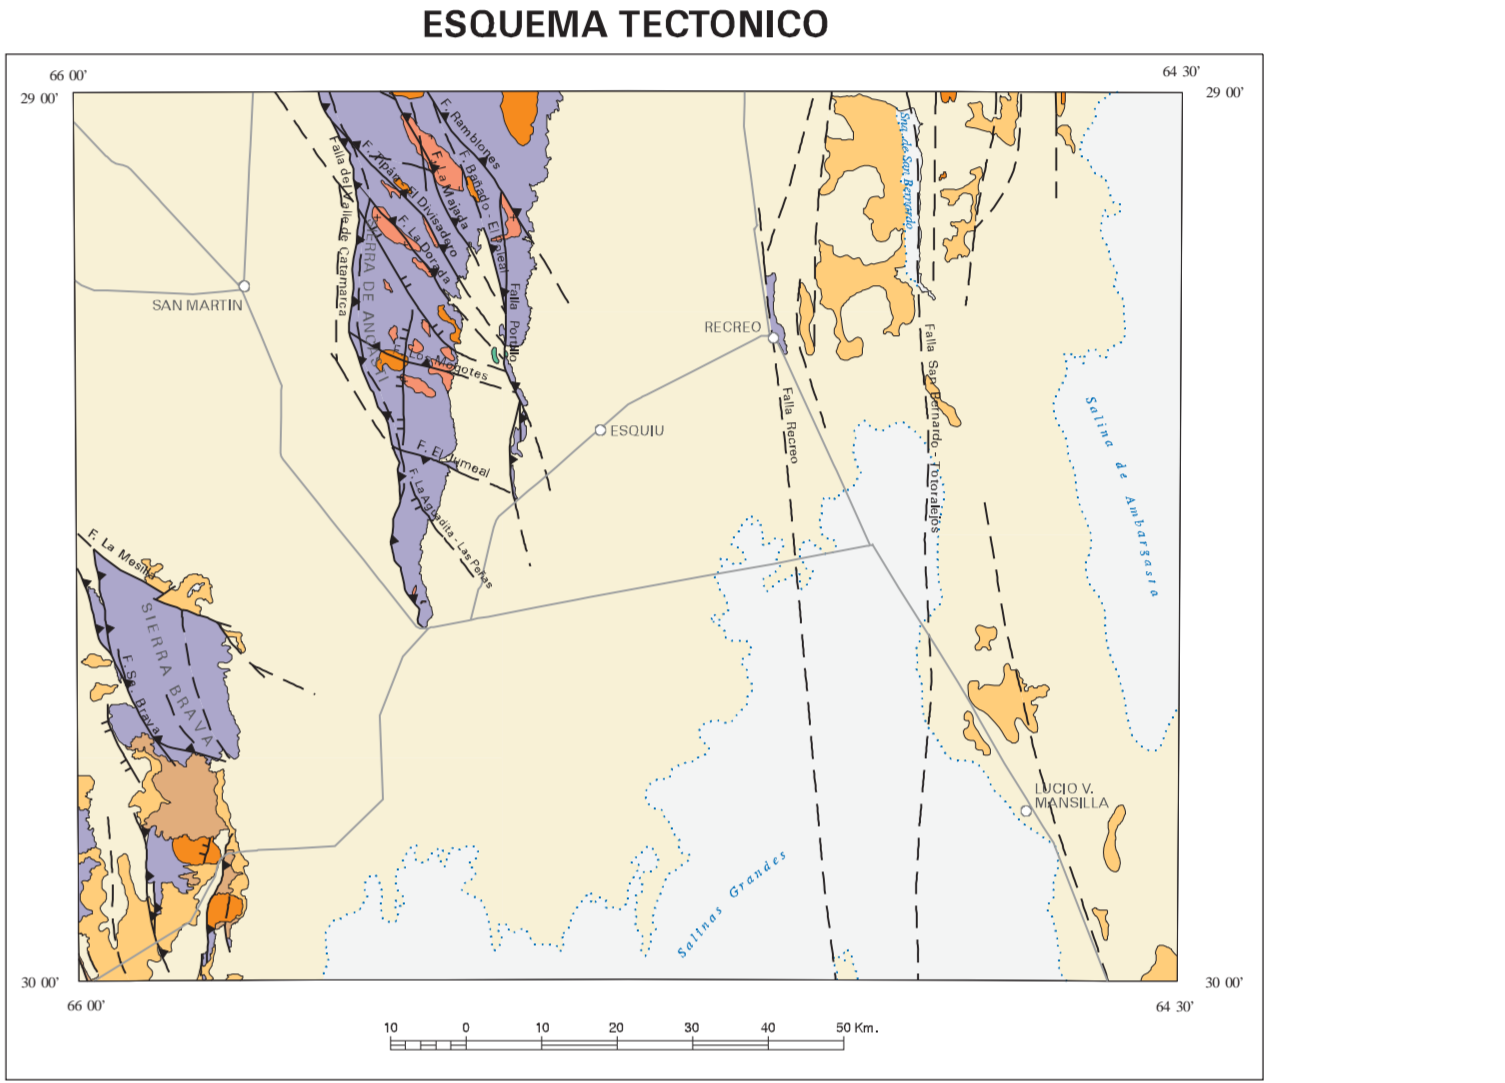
ESQUEMA TECTONICO

66 00'
64 30'
29 00'
29 00'

F. Remblones
F. Tipan - El Divisadero
F. Bañado
F. La Majada
F. La Dorada
El Poleal
Falla del Valle de Catamarca
SIERRA DE ANCASTI
Falla Portillo
F. Los Morteros
F. El Jumeal
F. La Aguadita - Las Peñas
SAN MARTIN
RECREO
ESQUIU
Sa. de San Bernardo
Falla San Bernardo - Totoralejos
Falla Recreo
Salina de Ambargasta
F. La Mesilla
SIERRA BRAVA
F. Sa. Brava
LUCIO V. MANSILLA
Salinas Grandes

30 00'
30 00'
66 00'
64 30'

10 0 10 20 30 40 50 Km.